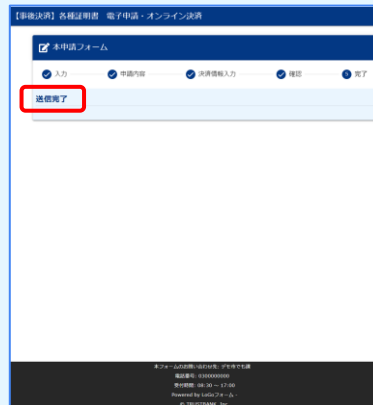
【事後決済】各種証明書　電子申請・オンライン決済

本申請フォーム

入力　申請内容　決済情報入力　確認　5 完了

送信完了

本フォームのお問い合わせ先: デモ用でも課
電話番号: 0300000000
受付時間: 08:30 ～ 17:00
Powered by LoGoフォーム・
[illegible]